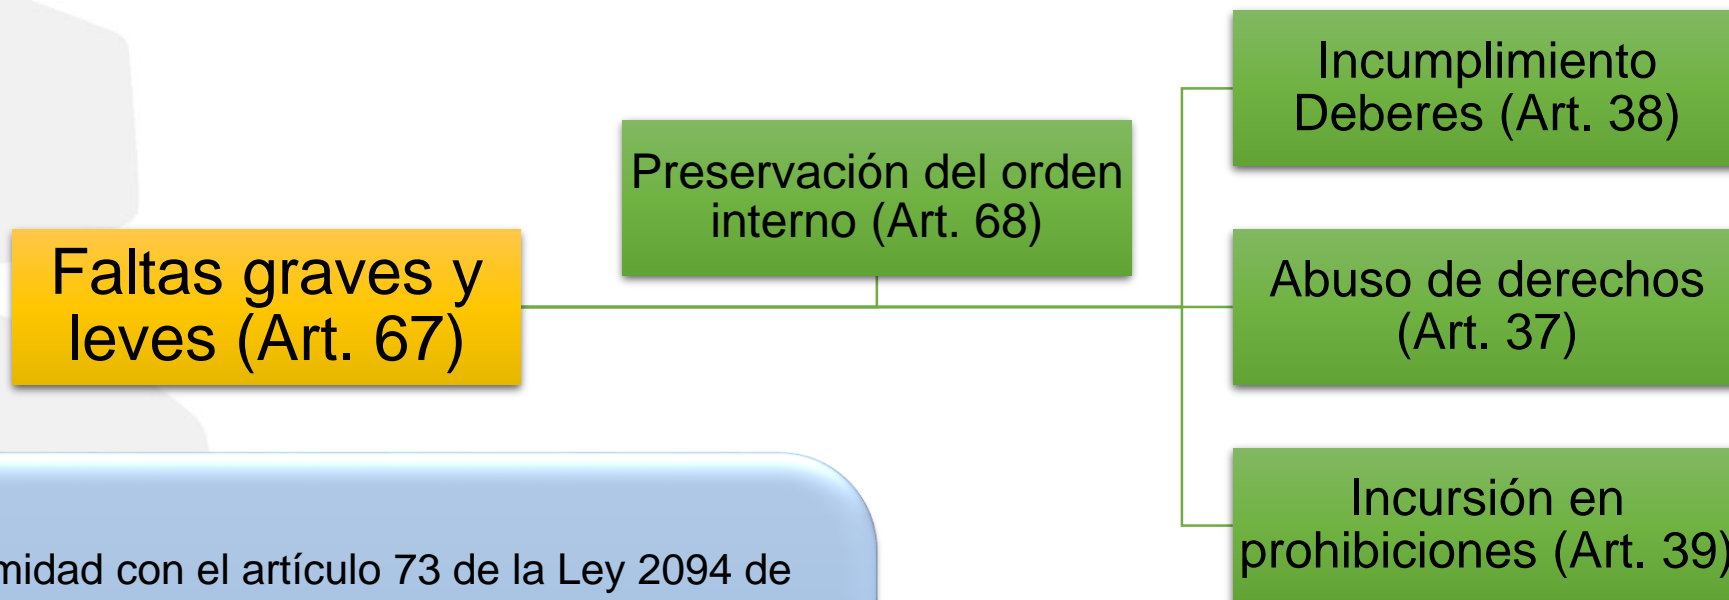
Faltas graves y leves (Art. 67)

Preservación del orden interno (Art. 68)

Incumplimiento Deberes (Art. 38)

Abuso de derechos (Art. 37)

Incursión en prohibiciones (Art. 39)

midad con el artículo 73 de la Ley 2094 de